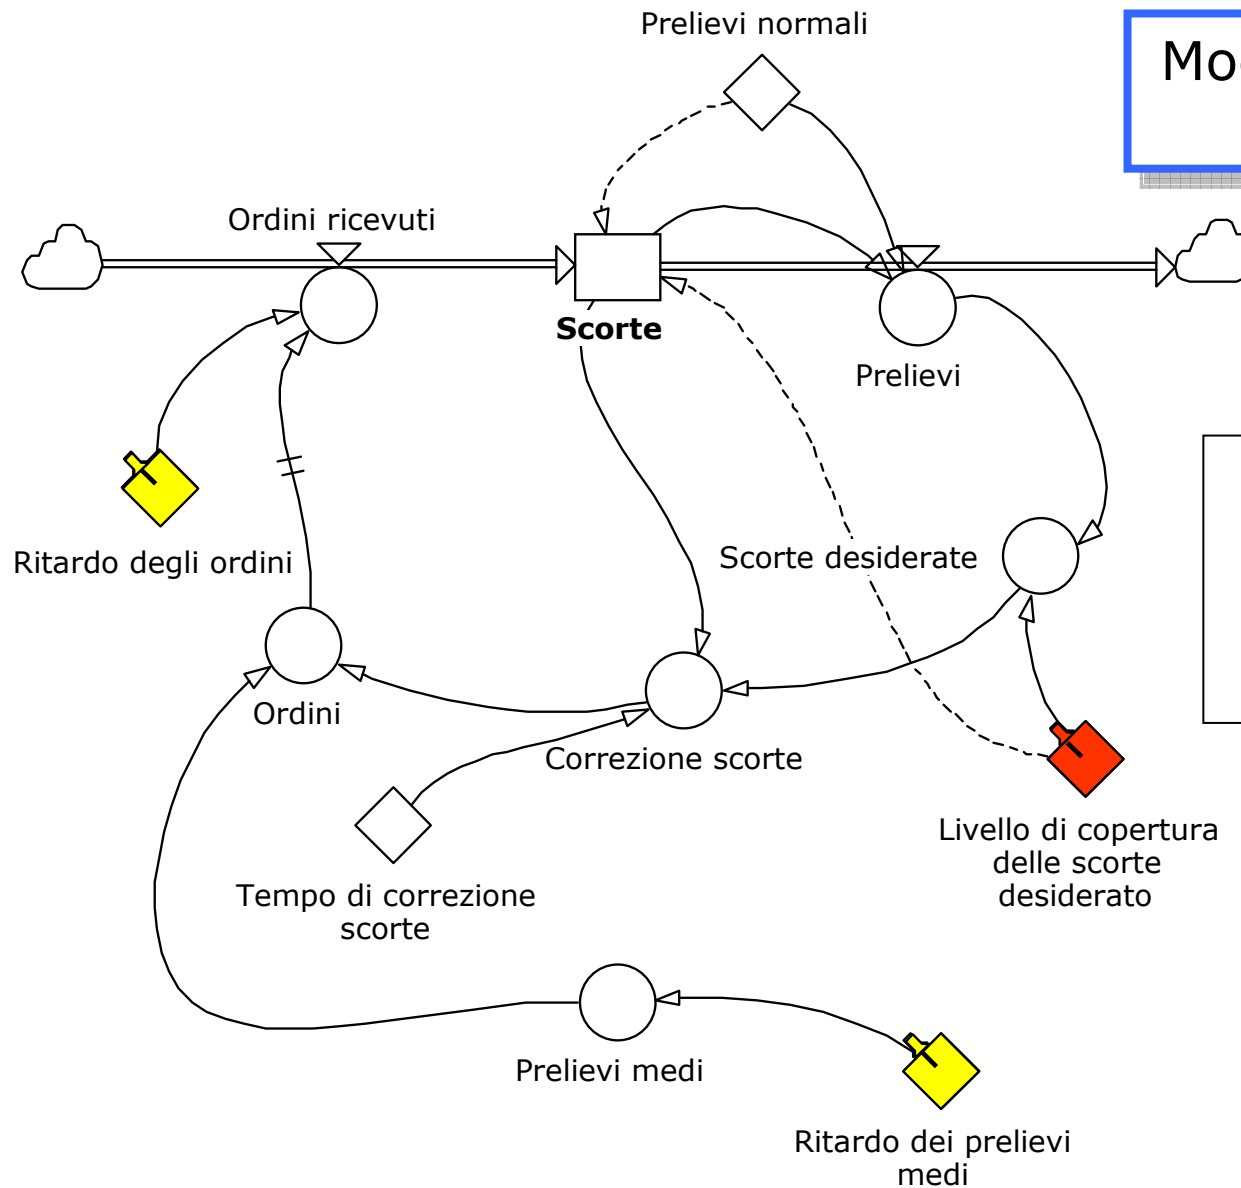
Prelievi normali

Mo

Ordini ricevuti

Scorte

Prelievi

Ritardo degli ordini

Scorte desiderate

Ordini

Correzione scorte

Livello di copertura delle scorte desiderato

Tempo di correzione scorte

Prelievi medi

Ritardo dei prelievi medi